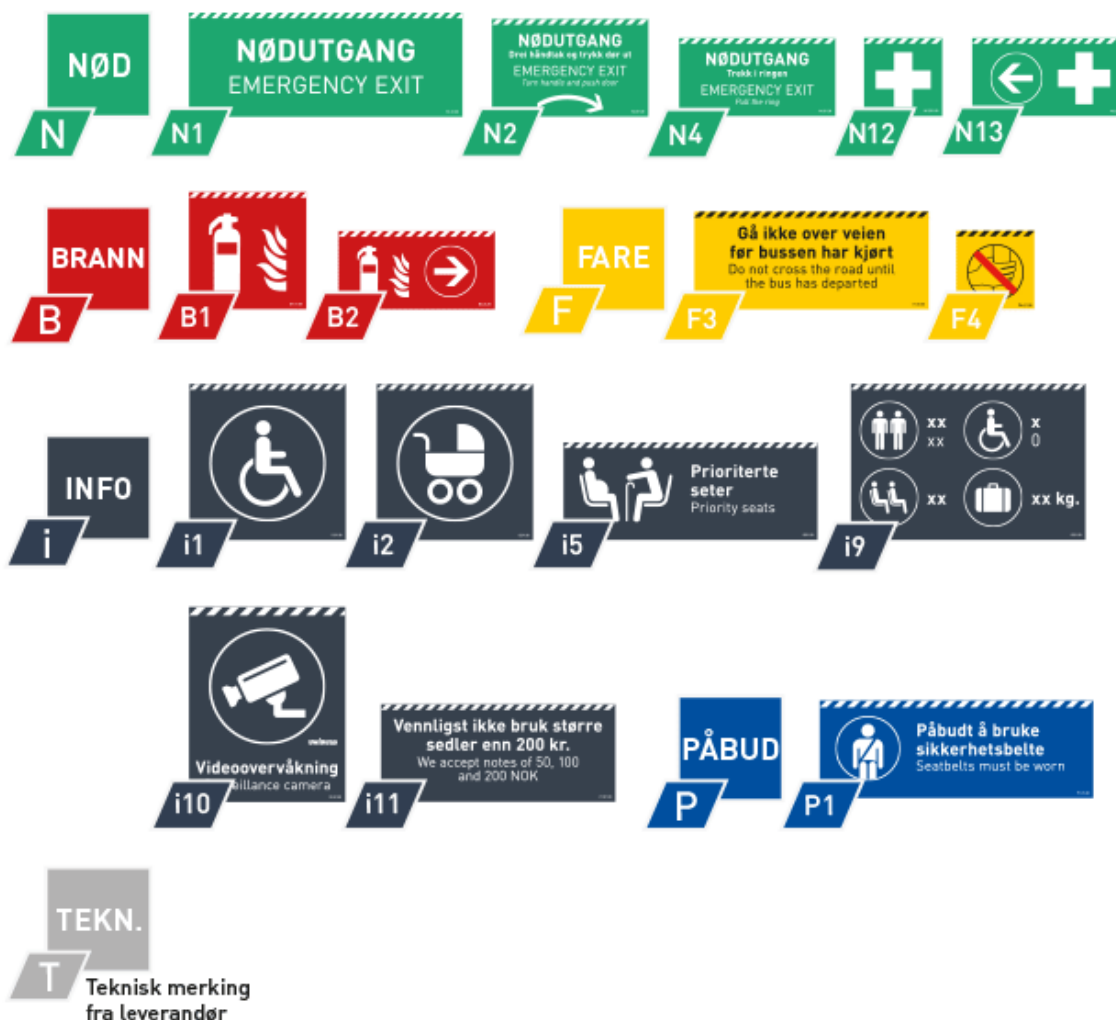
NØD
N

NØDUTGANG
EMERGENCY EXIT
N1

NØDUTGANG
Drei håndtak og trykk dør ut
EMERGENCY EXIT
Turn handle and push door
N2

NØDUTGANG
Trekk i ringen
EMERGENCY EXIT
Pull the ring
N4

N12

N13

BRANN
B

B1

B2

FARE
F

Gå ikke over veien før bussen har kjørt
Do not cross the road until the bus has departed
F3

F4

INFO
i

i1

i2

Prioriterte seter
Priority seats
i5

xx
xx
x
0
xx
xx kg.
i9

Videoovervåkning
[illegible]illance camera
i10

Vennligst ikke bruk større sedler enn 200 kr.
We accept notes of 50, 100 and 200 NOK
i11

PÅBUD
P

Påbudt å bruke sikkerhetsbelte
Seatbelts must be worn
P1

TEKN.
T
Teknisk merking fra leverandør